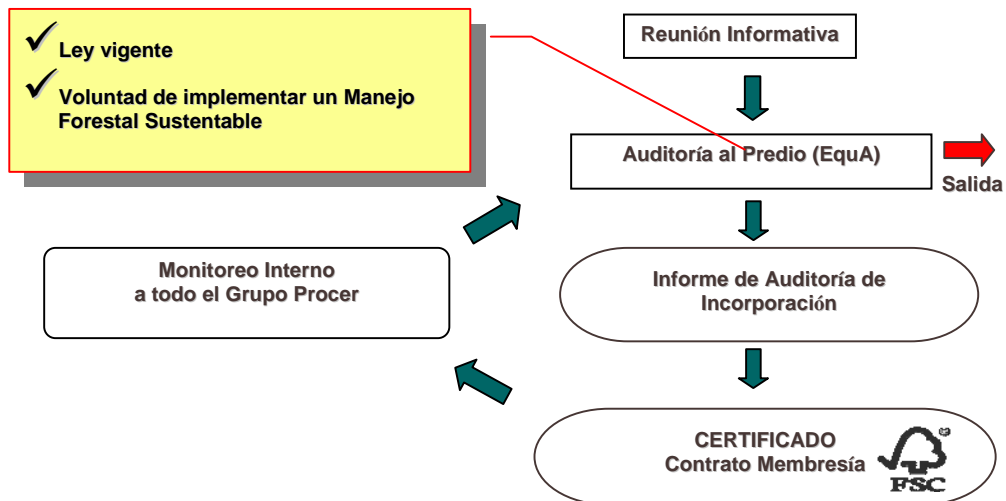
✓ Ley vigente

✓ Voluntad de implementar un Manejo Forestal Sustentable

Reunión Informativa

Auditoría al Predio (EquA)

Salida

Monitoreo Interno
a todo el Grupo Procer

Informe de Auditoría de Incorporación

CERTIFICADO
Contrato Membresía

FSC